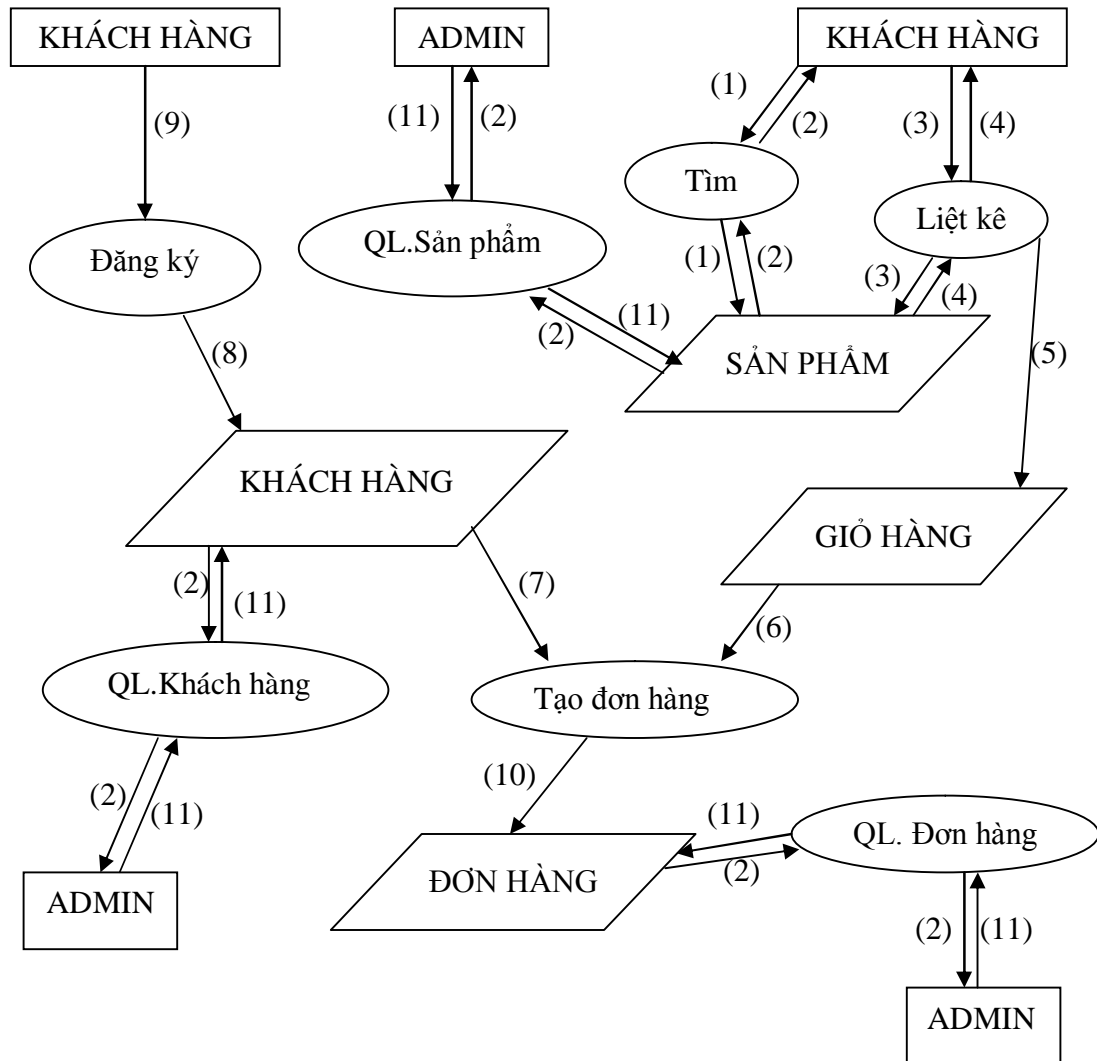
KHÁCH HÀNG

(9)

Đăng ký

(8)

ADMIN

(11)

(2)

QL.Sản phẩm

(2)

(11)

KHÁCH HÀNG

(1)

(2)

Tìm

(1)

(2)

(3)

(4)

Liệt kê

(3)

(4)

SẢN PHẨM

(5)

KHÁCH HÀNG

(2)

(11)

QL.Khách hàng

(2)

(11)

ADMIN

(7)

GIỎ HÀNG

(6)

Tạo đơn hàng

(10)

(11)

QL. Đơn hàng

ĐƠN HÀNG

(2)

(2)

(11)

ADMIN